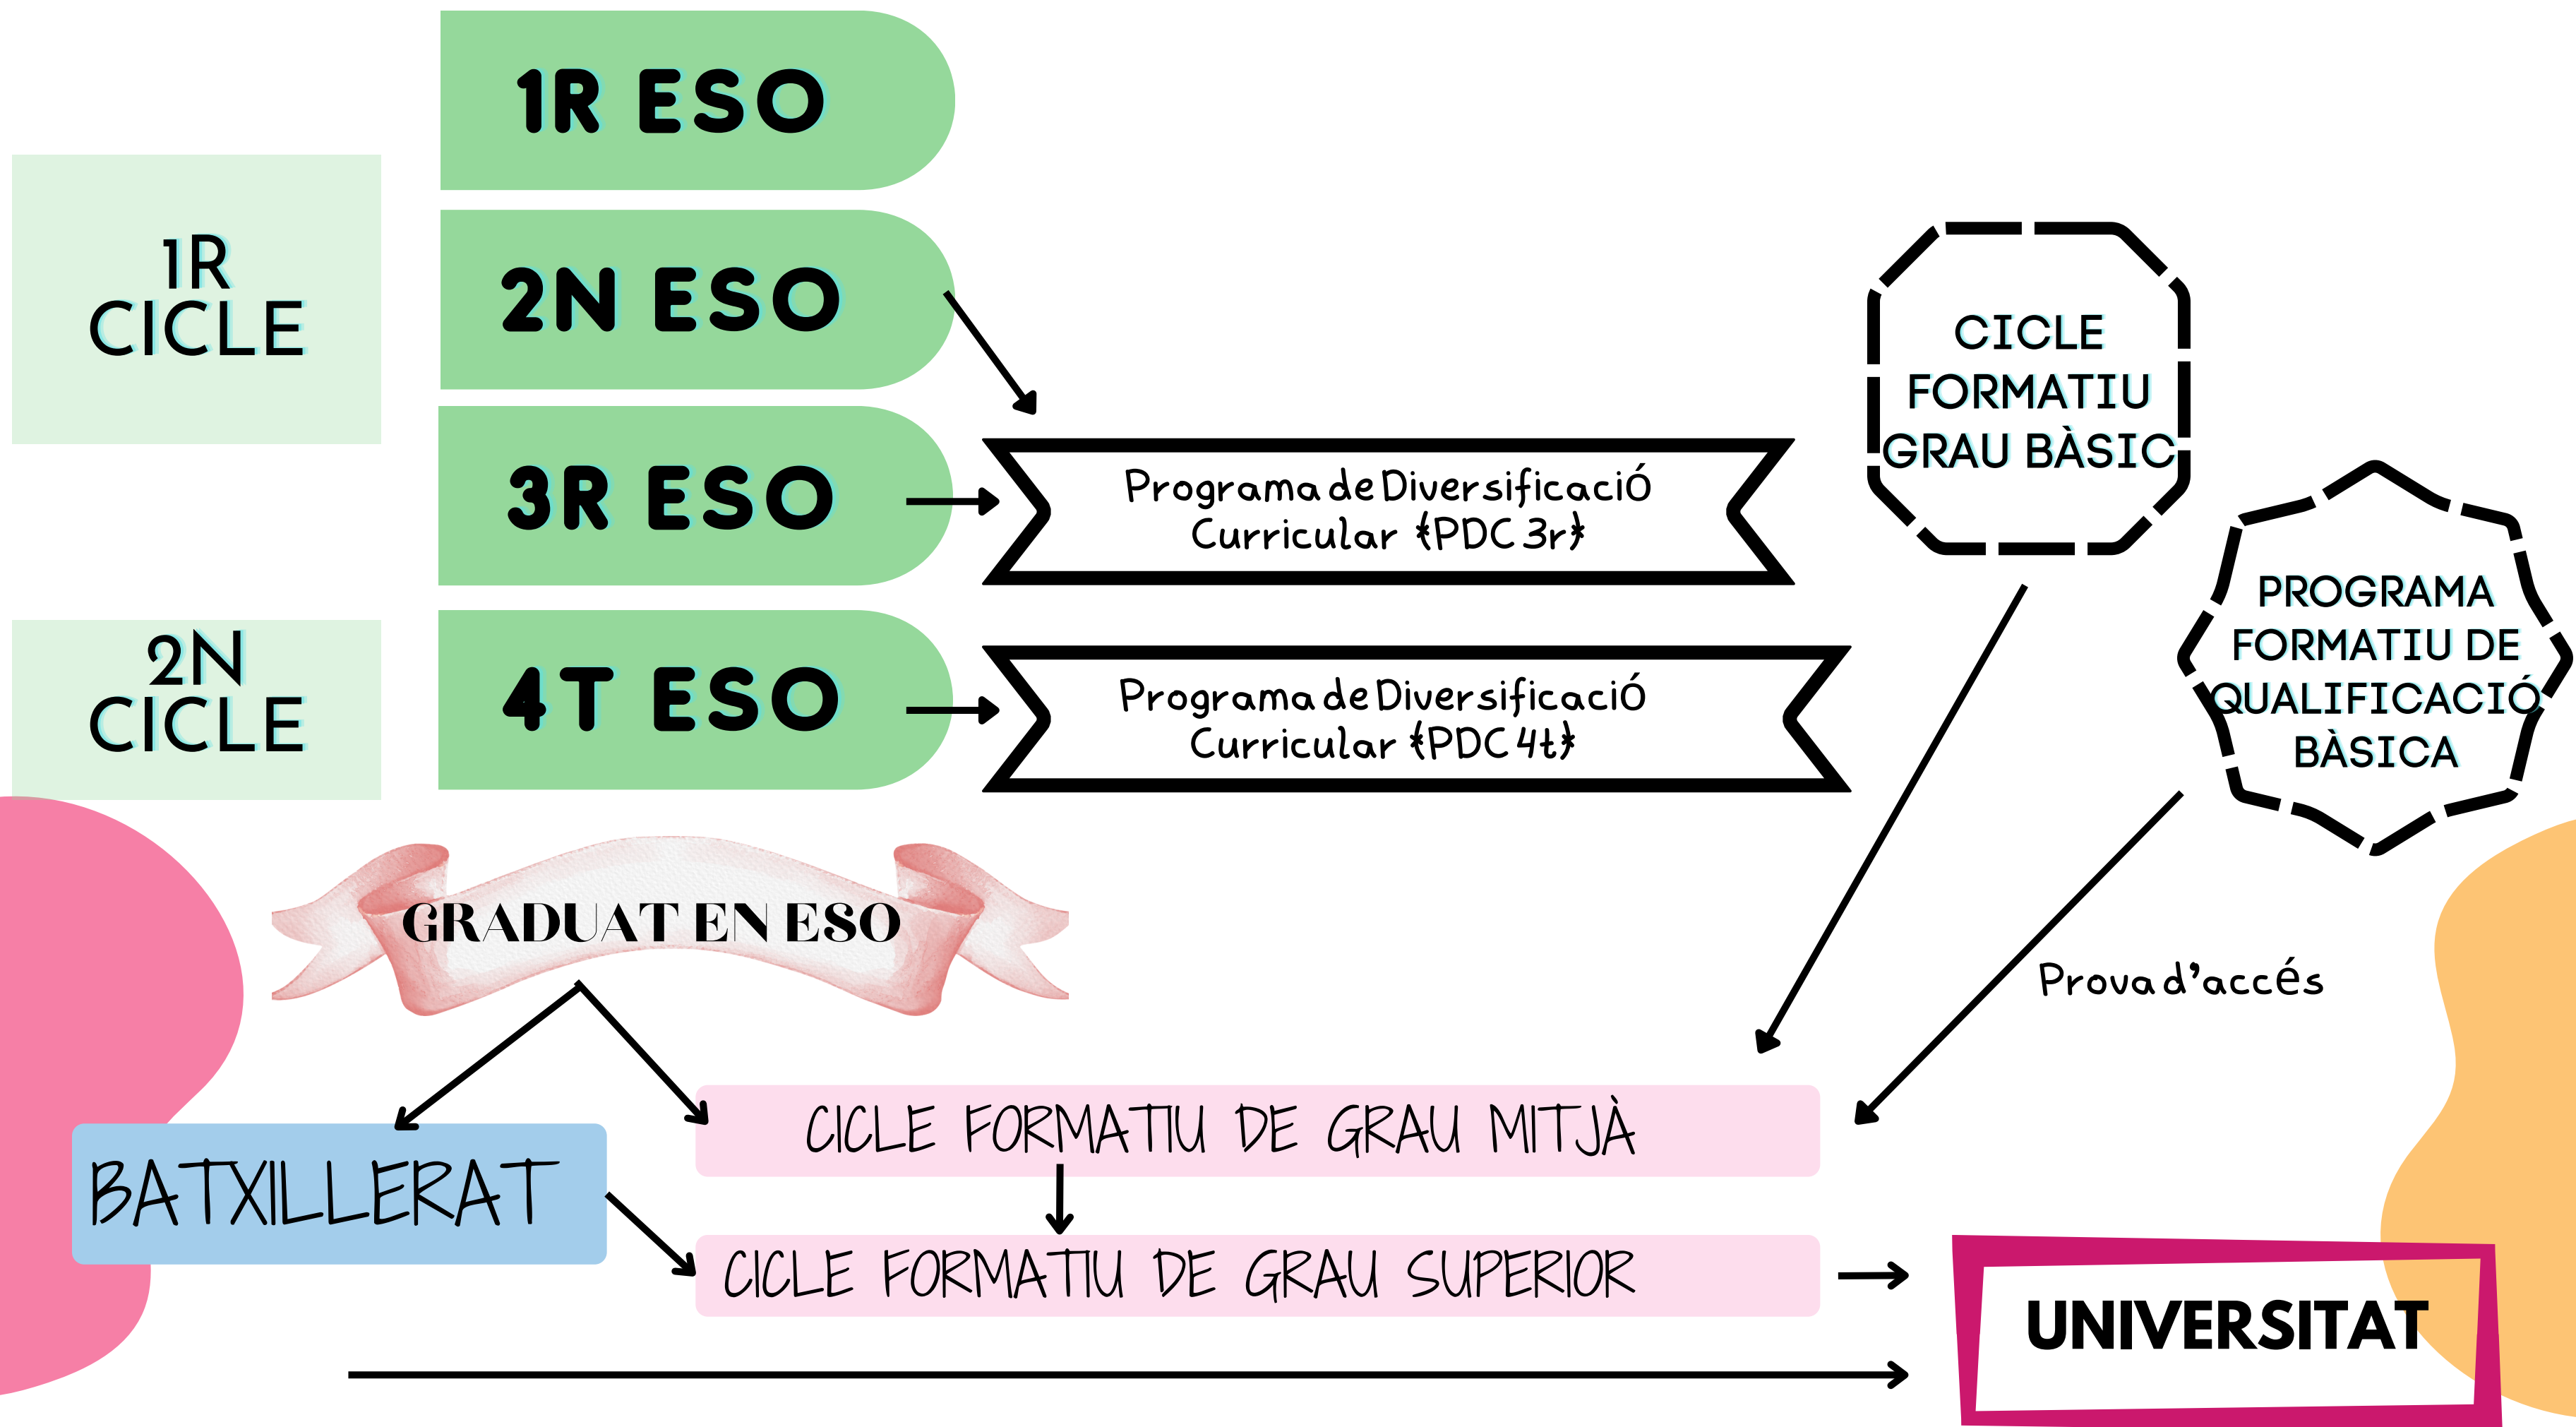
1R ESO

1R CICLE

2N ESO

3R ESO

Programa de Diversificació Curricular (PDC 3r)

CICLE FORMATIU GRAU BÀSIC

2N CICLE

4T ESO

Programa de Diversificació Curricular (PDC 4t)

PROGRAMA FORMATIU DE QUALIFICACIÓ BÀSICA

GRADUAT EN ESO

Prova d'accés

BATXILLERAT

CICLE FORMATIU DE GRAU MITJÀ

CICLE FORMATIU DE GRAU SUPERIOR

UNIVERSITAT